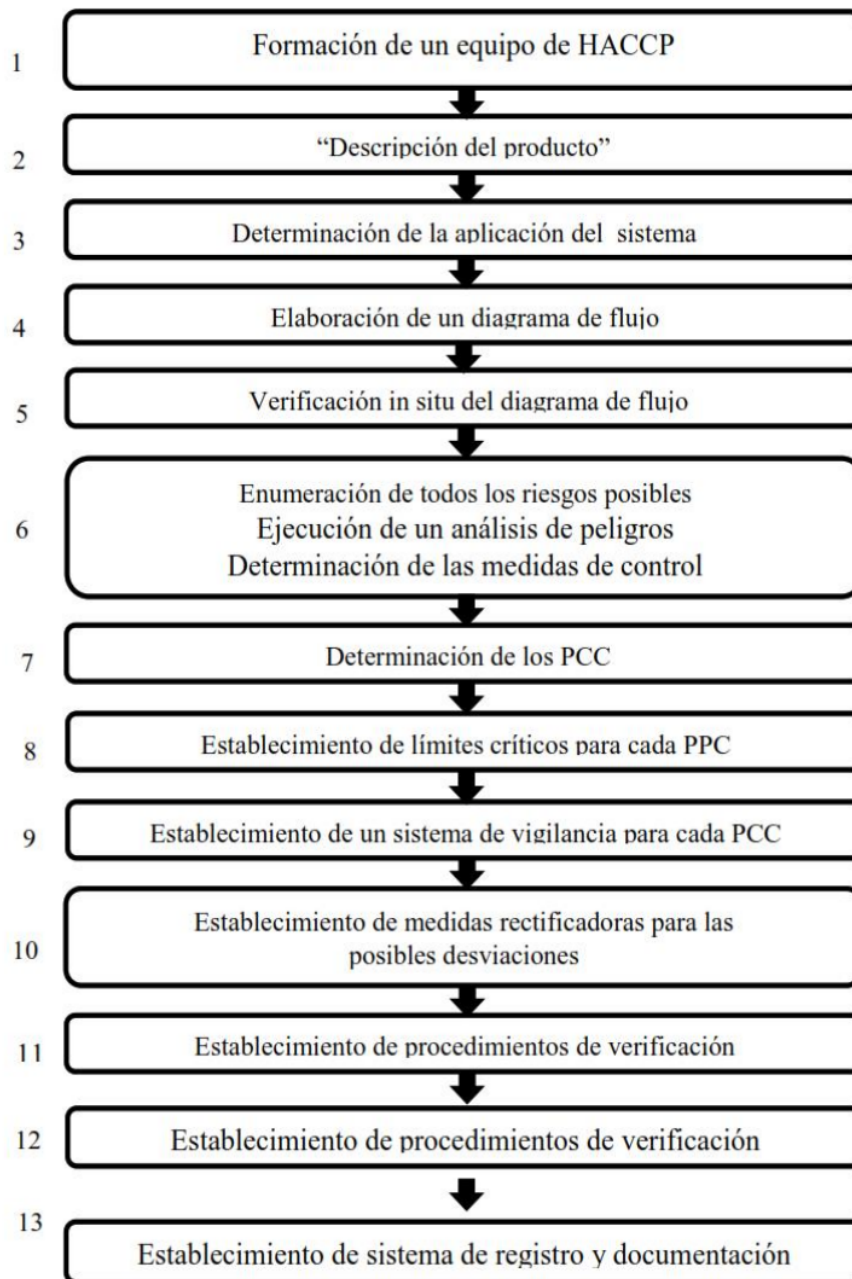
1 Formación de un equipo de HACCP

2 "Descripción del producto"

3 Determinación de la aplicación del sistema

4 Elaboración de un diagrama de flujo

5 Verificación in situ del diagrama de flujo

6 Enumeración de todos los riesgos posibles
Ejecución de un análisis de peligros
Determinación de las medidas de control

7 Determinación de los PCC

8 Establecimiento de límites críticos para cada PPC

9 Establecimiento de un sistema de vigilancia para cada PCC

10 Establecimiento de medidas rectificadoras para las posibles desviaciones

11 Establecimiento de procedimientos de verificación

12 Establecimiento de procedimientos de verificación

13 Establecimiento de sistema de registro y documentación